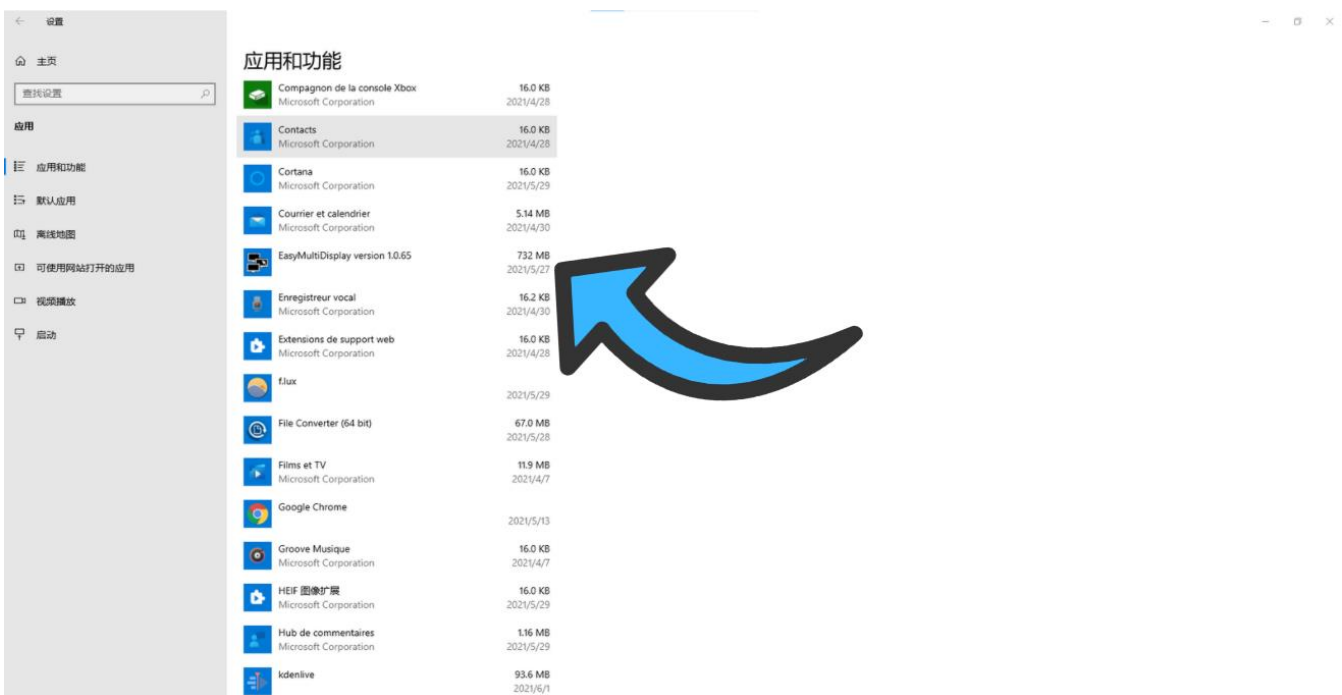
设置

主页

查找设置

应用

应用和功能

默认应用

离线地图

可使用网站打开的应用

视频播放

启动

应用和功能

| | | |
|---|---|---|
| Compagnon de la console Xbox | Microsoft Corporation | 16.0 KB 2021/4/28 |
| Contacts | Microsoft Corporation | 16.0 KB 2021/4/28 |
| Cortana | Microsoft Corporation | 16.0 KB 2021/5/29 |
| Courrier et calendrier | Microsoft Corporation | 5.14 MB 2021/4/30 |
| EasyMultiDisplay version 1.0.65 | | 732 MB 2021/5/27 |
| Enregistreur vocal | Microsoft Corporation | 16.2 KB 2021/4/30 |
| Extensions de support web | Microsoft Corporation | 16.0 KB 2021/4/28 |
| f.lux | | 2021/5/29 |
| File Converter (64 bit) | | 67.0 MB 2021/5/28 |
| Films et TV | Microsoft Corporation | 11.9 MB 2021/4/7 |
| Google Chrome | | 2021/5/13 |
| Groove Musique | Microsoft Corporation | 16.0 KB 2021/4/7 |
| HEIF 图像扩展 | Microsoft Corporation | 16.0 KB 2021/5/29 |
| Hub de commentaires | Microsoft Corporation | 1.16 MB 2021/5/29 |
| kdenlive | | 93.6 MB 2021/6/1 |